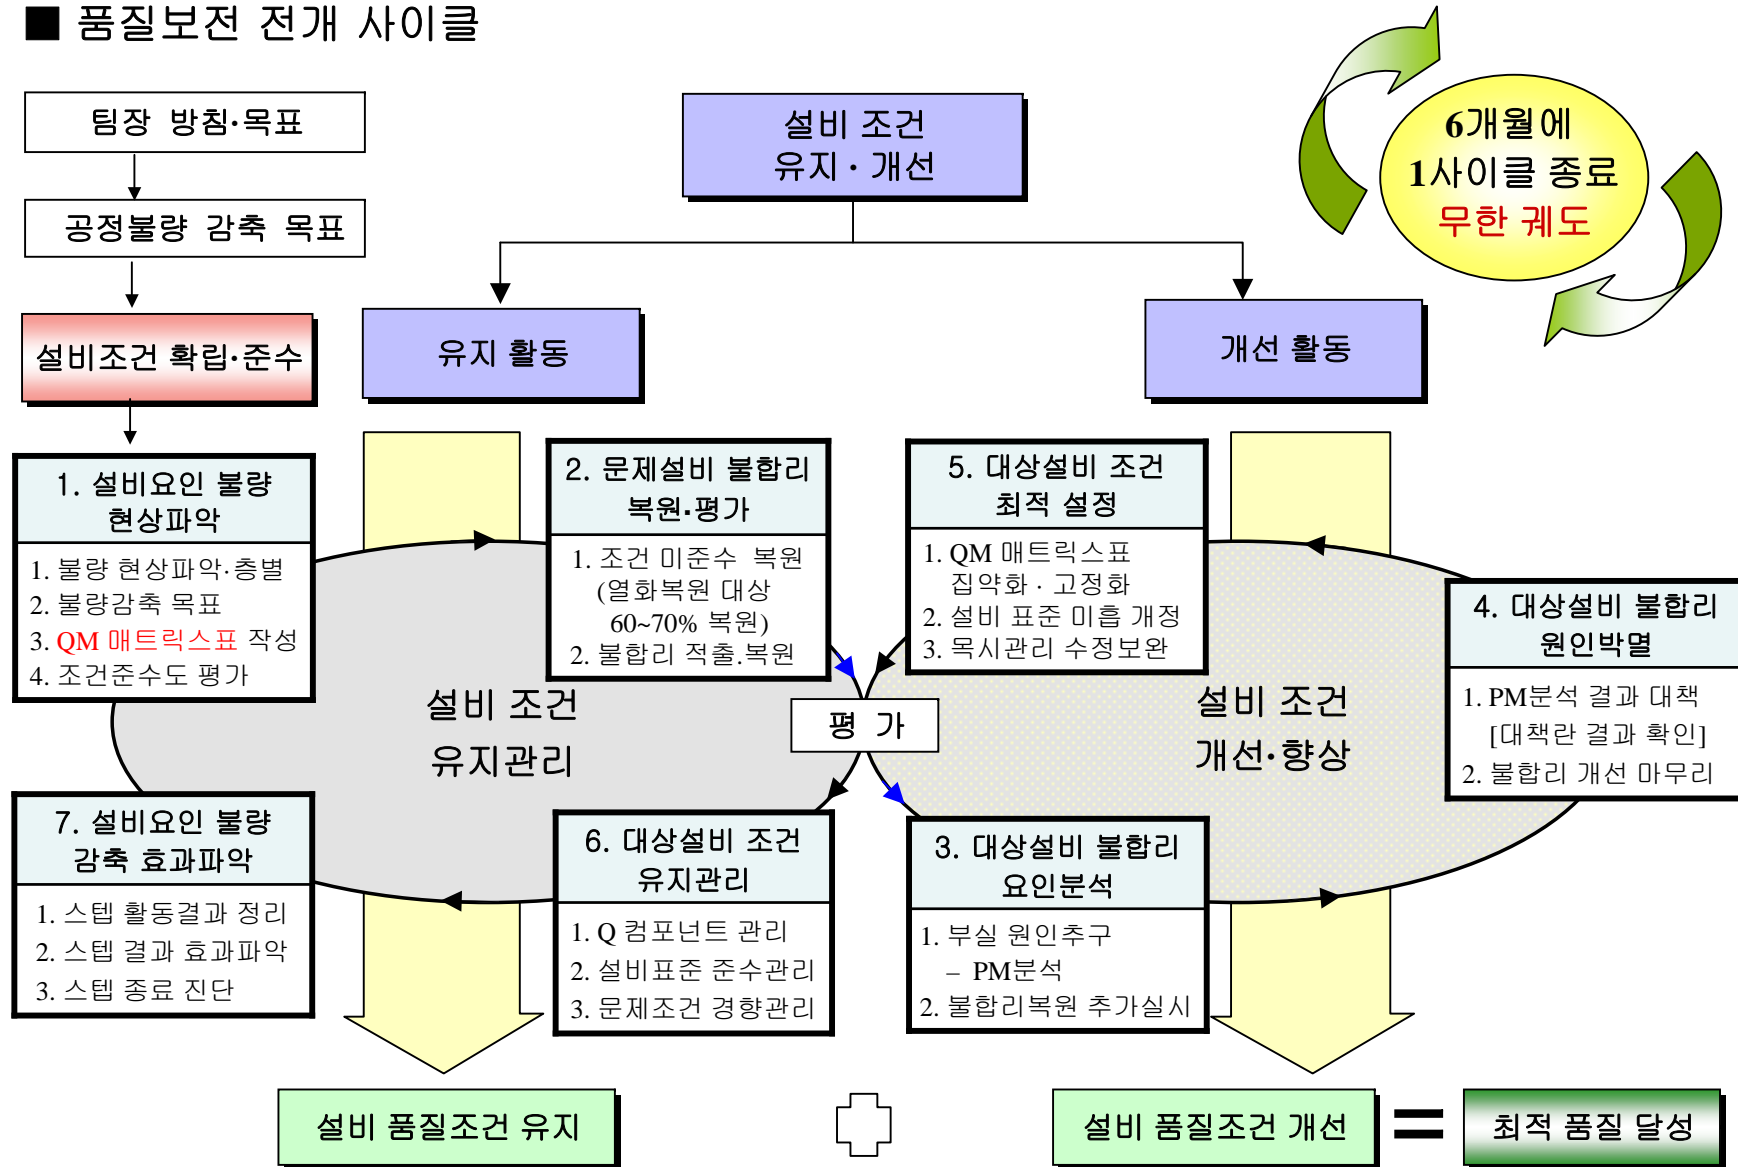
■ 품질보전 전개 사이클

팀장 방침·목표

공정불량 감축 목표

설비조건 확립·준수

설비 조건
유지 · 개선

유지 활동

개선 활동

6개월에
1사이클 종료
무한 궤도

1. 설비요인 불량 현상파악

1. 불량 현상파악·층별
2. 불량감축 목표
3. QM 매트릭스표 작성
4. 조건준수도 평가

2. 문제설비 불합리 복원·평가

1. 조건 미준수 복원 (열화복원 대상 60~70% 복원)
2. 불합리 적출.복원

5. 대상설비 조건 최적 설정

1. QM 매트릭스표 집약화 · 고정화
2. 설비 표준 미흡 개정
3. 목시관리 수정보완

4. 대상설비 불합리 원인박멸

1. PM분석 결과 대책 [대책란 결과 확인]
2. 불합리 개선 마무리

설비 조건
유지관리

평 가

설비 조건
개선·향상

7. 설비요인 불량 감축 효과파악

1. 스텝 활동결과 정리
2. 스텝 결과 효과파악
3. 스텝 종료 진단

6. 대상설비 조건 유지관리

1. Q 컴포넌트 관리
2. 설비표준 준수관리
3. 문제조건 경향관리

3. 대상설비 불합리 요인분석

1. 부실 원인추구
– PM분석
2. 불합리복원 추가실시

설비 품질조건 유지

설비 품질조건 개선

최적 품질 달성